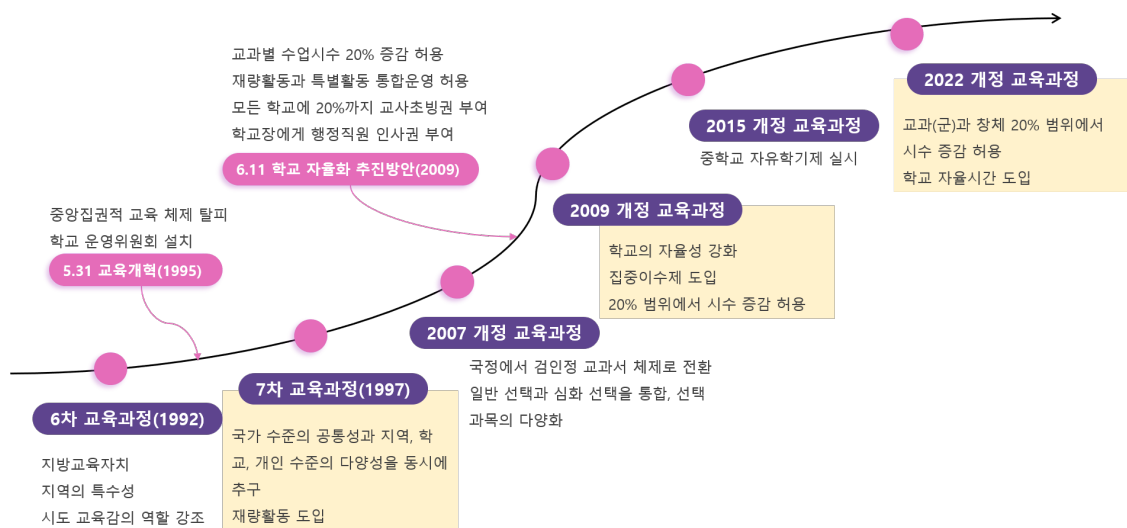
교과별 수업시수 20% 증감 허용
재량활동과 특별활동 통합운영 허용
모든 학교에 20%까지 교사초빙권 부여
학교장에게 행정직원 인사권 부여

6.11 학교 자율화 추진방안(2009)

중앙집권적 교육 체제 탈피
학교 운영위원회 설치

5.31 교육개혁(1995)

6차 교육과정(1992)

지방교육자치
지역의 특수성
시도 교육감의 역할 강조

7차 교육과정(1997)

국가 수준의 공통성과 지역, 학교, 개인 수준의 다양성을 동시에 추구
재량활동 도입

2007 개정 교육과정

국정에서 검인정 교과서 체제로 전환
일반 선택과 심화 선택을 통합, 선택 과목의 다양화

2009 개정 교육과정

학교의 자율성 강화
집중이수제 도입
20% 범위에서 시수 증감 허용

2015 개정 교육과정

중학교 자유학기제 실시

2022 개정 교육과정

교과(군)과 창체 20% 범위에서 시수 증감 허용
학교 자율시간 도입